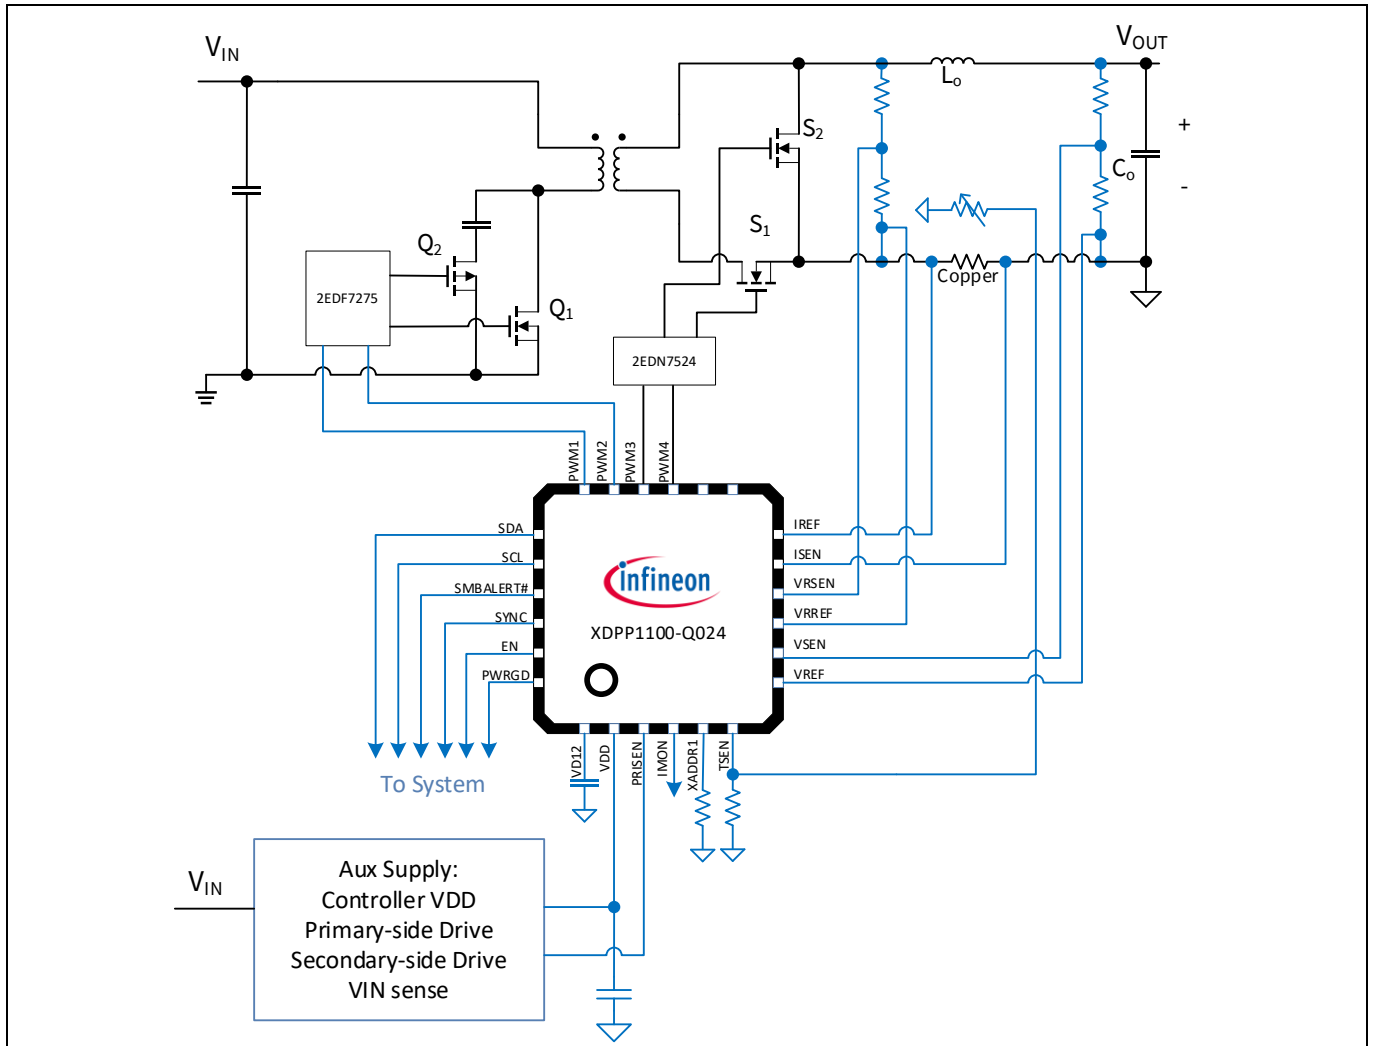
$V_{IN}$

$V_{OUT}$

$L_o$

$S_2$

+

$C_o$

-

$S_1$

$Q_2$

2EDF7275

$Q_1$

Copper

2EDN7524

PWM1 PWM2 PWM3 PWM4

SDA

SCL

SMBALERT#

SYNC

EN

PWRGD

infineon

XDPP1100-Q024

IREF

ISEN

VRSEN

VRREF

VSEN

VREF

VD12 VDD PRISEN IMON XADDR1 TSEN

To System

$V_{IN}$

Aux Supply:
Controller VDD
Primary-side Drive
Secondary-side Drive
VIN sense